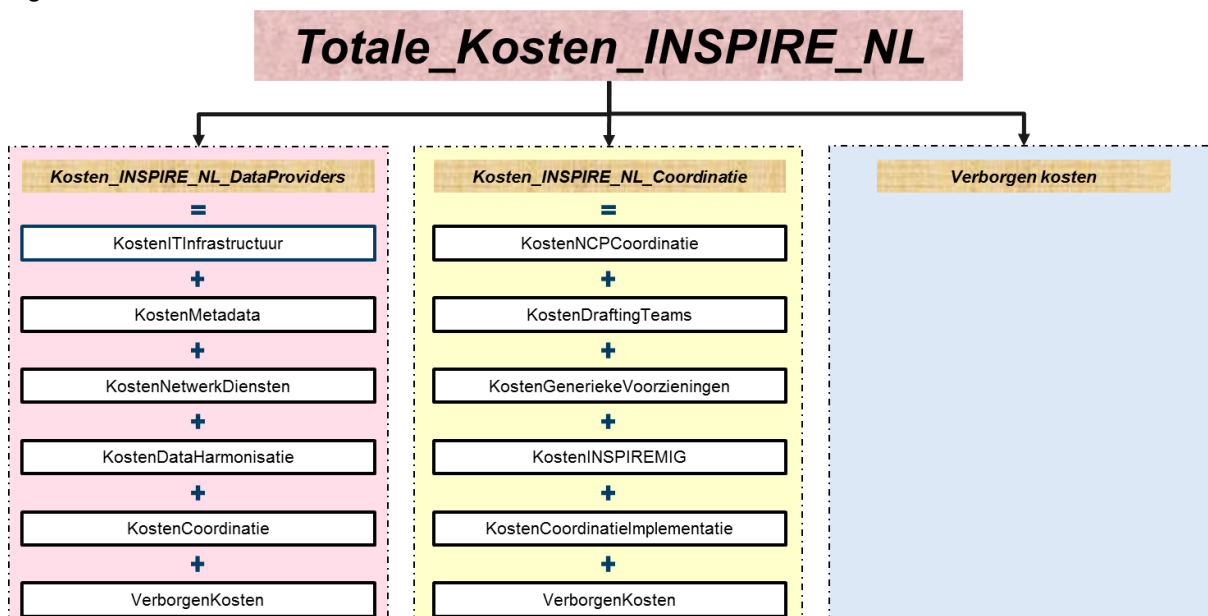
Totale_Kosten_INSPIRE_NL

Kosten_INSPIRE_NL_DataProviders

=

KostenITInfrastructuur

+

KostenMetadata

+

KostenNetwerkDiensten

+

KostenDataHarmonisatie

+

KostenCoordinatie

+

VerborgenKosten

Kosten_INSPIRE_NL_Coordinatie

=

KostenNCPCoordinatie

+

KostenDraftingTeams

+

KostenGeneriekeVoorzieningen

+

KostenINSPIREMIG

+

KostenCoordinatieImplementatie

+

VerborgenKosten

Verborgen kosten